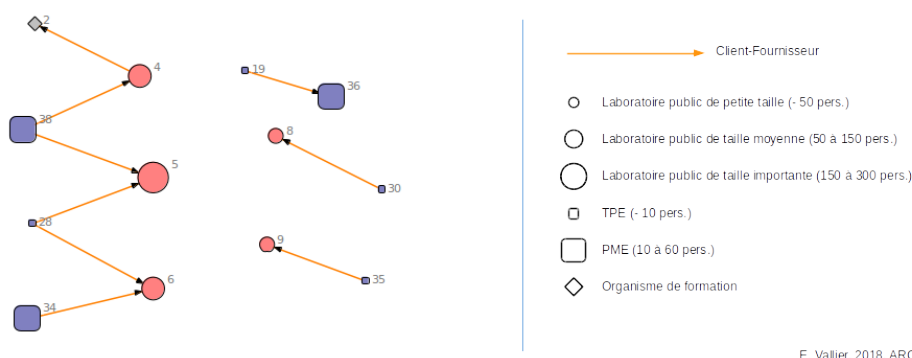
2
4
38
5
28
6
34
19
36
8
30
9
35

Client-Fournisseur

Laboratoire public de petite taille (- 50 pers.)

Laboratoire public de taille moyenne (50 à 150 pers.)

Laboratoire public de taille importante (150 à 300 pers.)

TPE (- 10 pers.)

PME (10 à 60 pers.)

Organisme de formation

E. Vallier, 2018, ARC